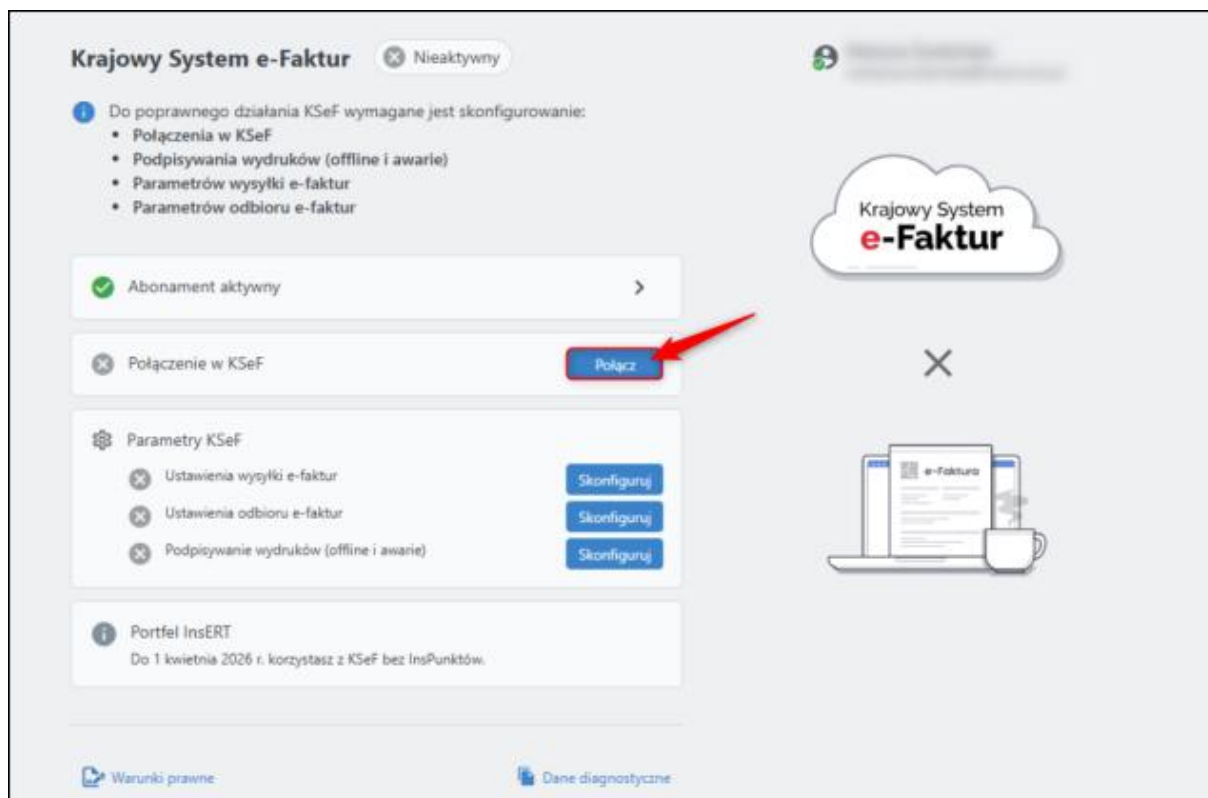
Krajowy System e-Faktur Nieaktywny

Do poprawnego działania KSeF wymagane jest skonfigurowanie:
• Połączenia w KSeF
• Podpisywania wydruków (offline i awarie)
• Parametrów wysyłki e-faktur
• Parametrów odbioru e-faktur

Abonament aktywny

Połączenie w KSeF
Połącz

Parametry KSeF
Ustawienia wysyłki e-faktur
Skonfiguruj
Ustawienia odbioru e-faktur
Skonfiguruj
Podpisywanie wydruków (offline i awarie)
Skonfiguruj

Portfel InsERT
Do 1 kwietnia 2026 r. korzystasz z KSeF bez InsPunktów.

Warunki prawne
Dane diagnostyczne

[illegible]

Krajowy System
e-Faktur

×

e-Faktura